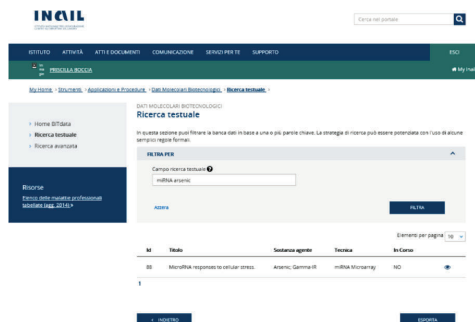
INAIL

Cerca nel portale

ISTITUTO ATTIVITÀ ATTI E DOCUMENTI COMUNICAZIONE SERVIZI PER TE SUPPORTO ESCI

PRISCILLA BOCCIA

My Inai

My Home > Strumenti > Applicazioni e Procedure > Dati Molecolari Biotecnologici > Ricerca testuale >

DATI MOLECOLARI BIOTECNOLOGICI

Ricerca testuale

In questa sezione puoi filtrare la banca dati in base a uno o più parole chiave. La strategia di ricerca può essere potenziata con l'uso di alcune semplici regole formali.

› Home BITdata
› Ricerca testuale
› Ricerca avanzata

FILTRA PER

Campo ricerca testuale

miRNA arsenic

Azzera

FILTRA

Risorse

Elenco delle malattie professionali tabellate (agg. 2014) »

Elementi per pagina 10

| Id | Titolo | Sostanza agente | Tecnica | In Corso |
|---|---|---|---|---|
| 88 | MicroRNA responses to cellular stress. | Arsenic; Gamma-IR | miRNA Microarray | NO |

1

‹ INDIETRO

ESPORTA